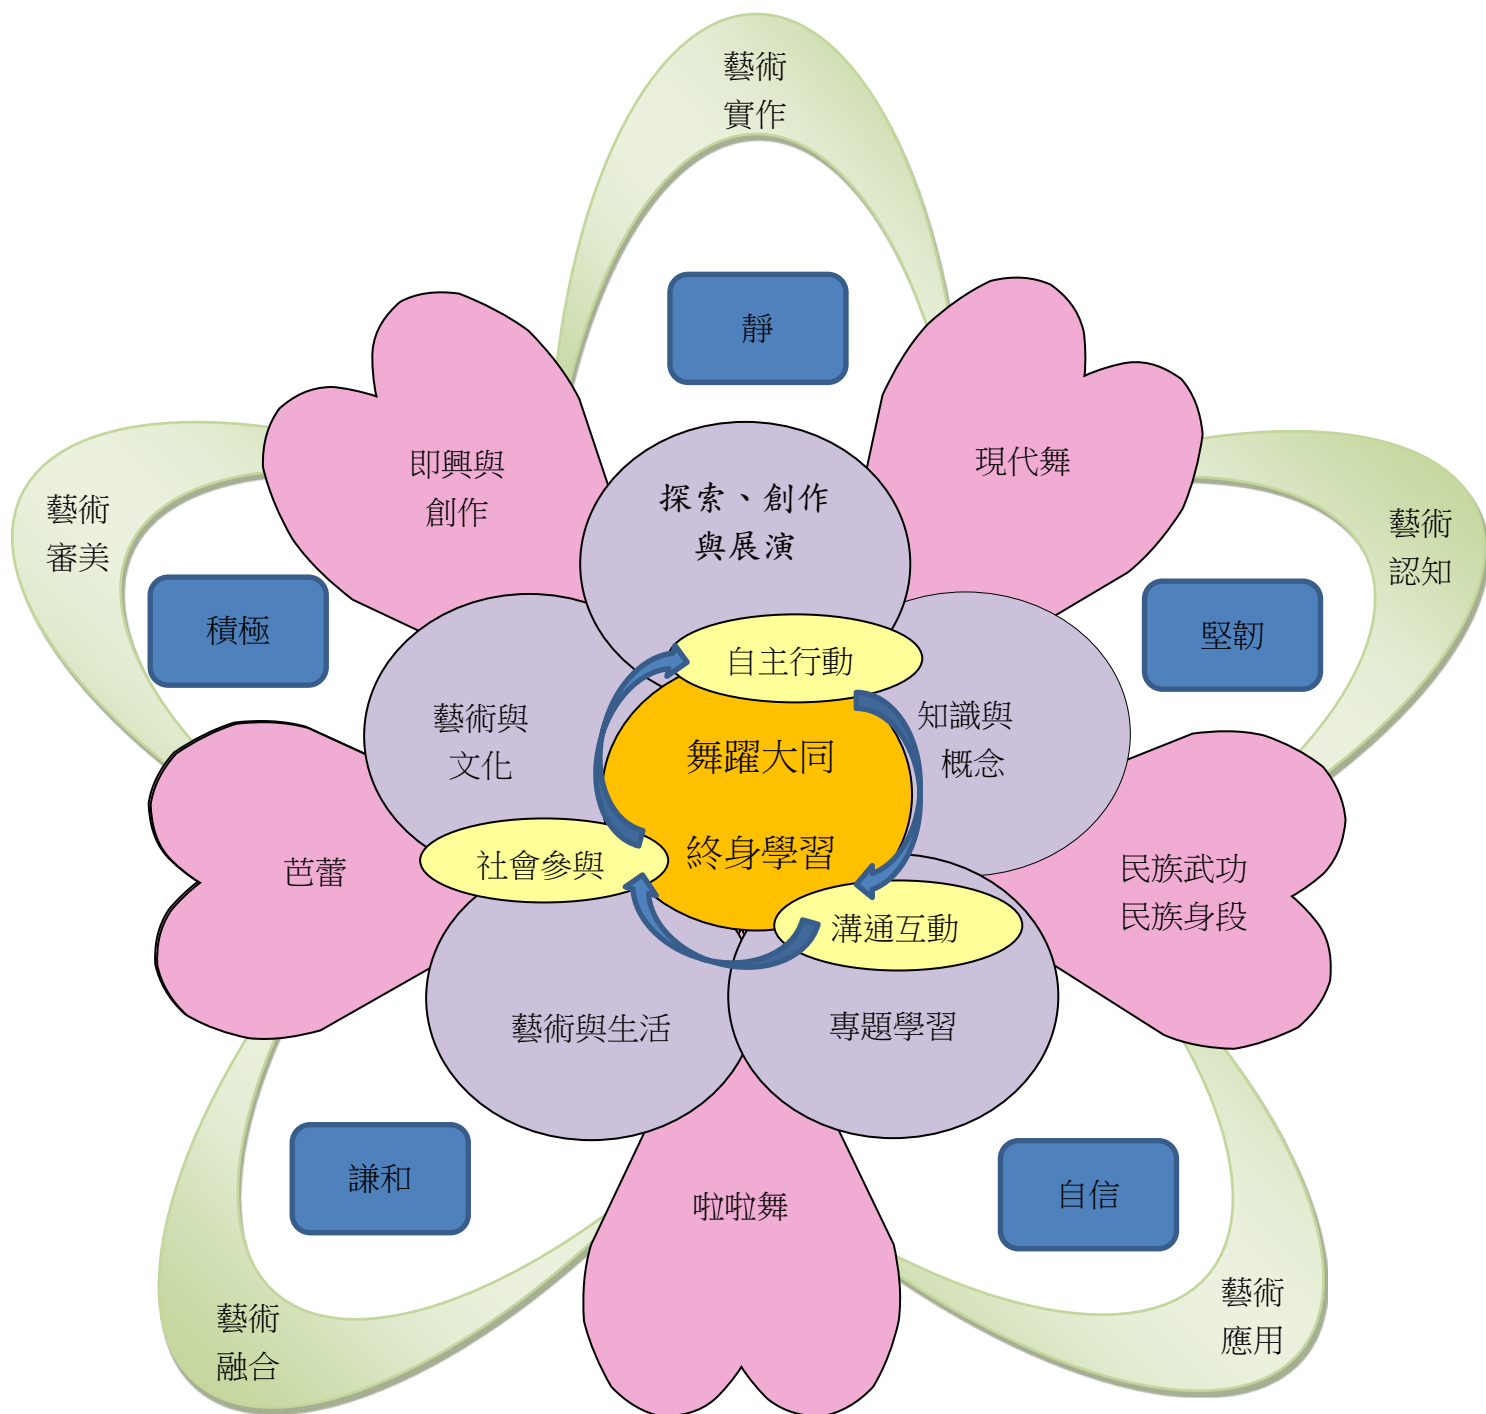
藝術
實作

靜

即興與
創作

現代舞

藝術
審美

探索、創作
與展演

藝術
認知

積極

堅韌

自主行動

藝術與
文化

知識與
概念

舞躍大同

終身學習

芭蕾

社會參與

民族武功
民族身段

溝通互動

藝術與生活

專題學習

謙和

自信

啦啦舞

藝術
融合

藝術
應用